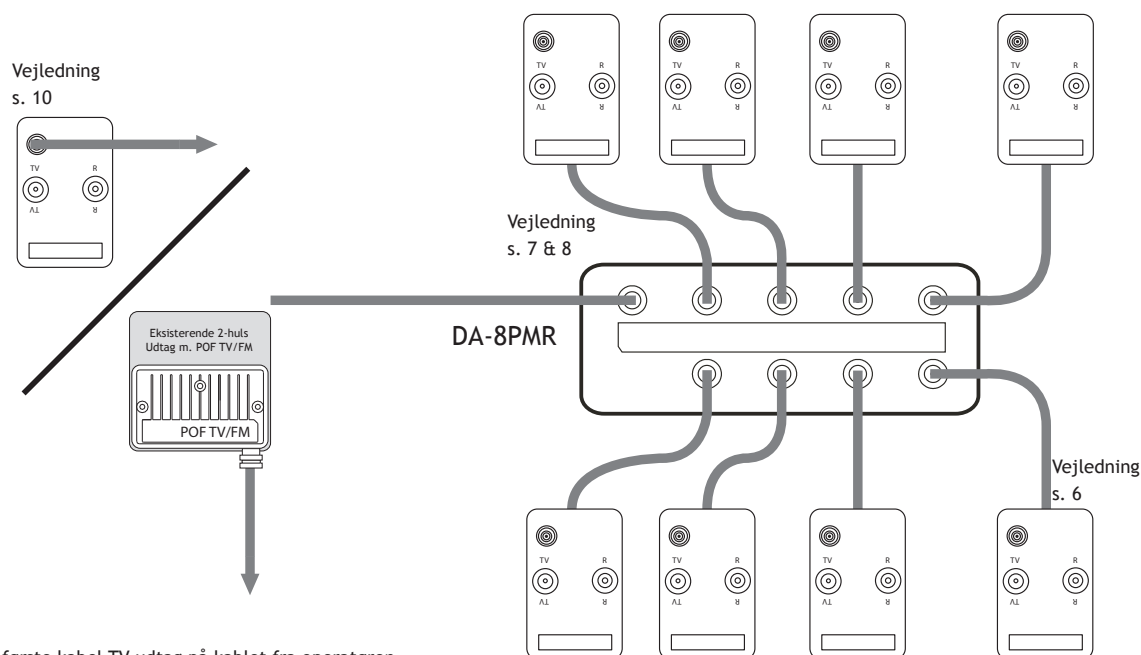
Vejledning
s. 10

TV R
TV R

Eksisterende 2-huls
Udtag m. POF TV/FM

POF TV/FM

TV R
TV R

TV R
TV R

TV R
TV R

TV R
TV R

Vejledning
s. 7 & 8

DA-8PMR

Vejledning
s. 6

TV R
TV R

TV R
TV R

TV R
TV R

TV R
TV R

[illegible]første kabel TV udtag på kablet fra operatøren